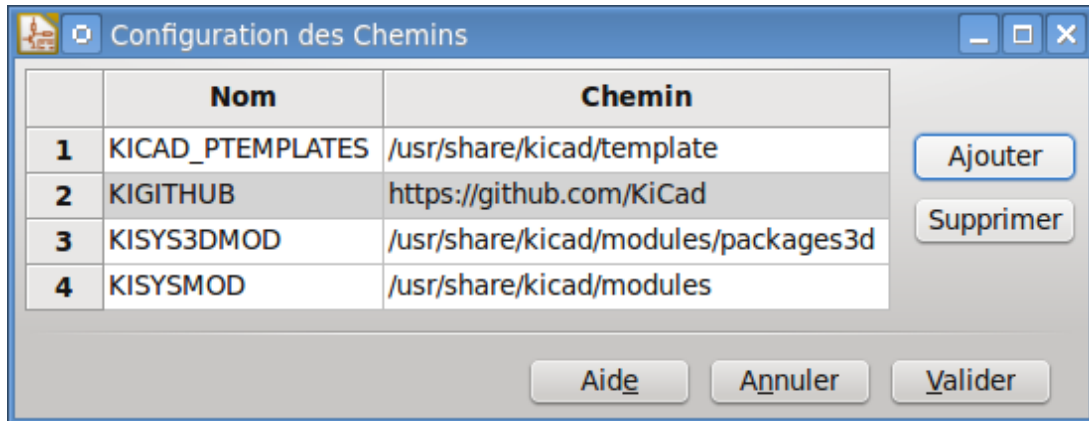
Configuration des Chemins

| | Nom | Chemin |
|---|---|---|
| 1 | KICAD_PTEMPLATES | /usr/share/kicad/template |
| 2 | KIGITHUB | https://github.com/KiCad |
| 3 | KISYS3DMOD | /usr/share/kicad/modules/packages3d |
| 4 | KISYSMOD | /usr/share/kicad/modules |

Ajouter

Supprimer

Aide

Annuler

Valider